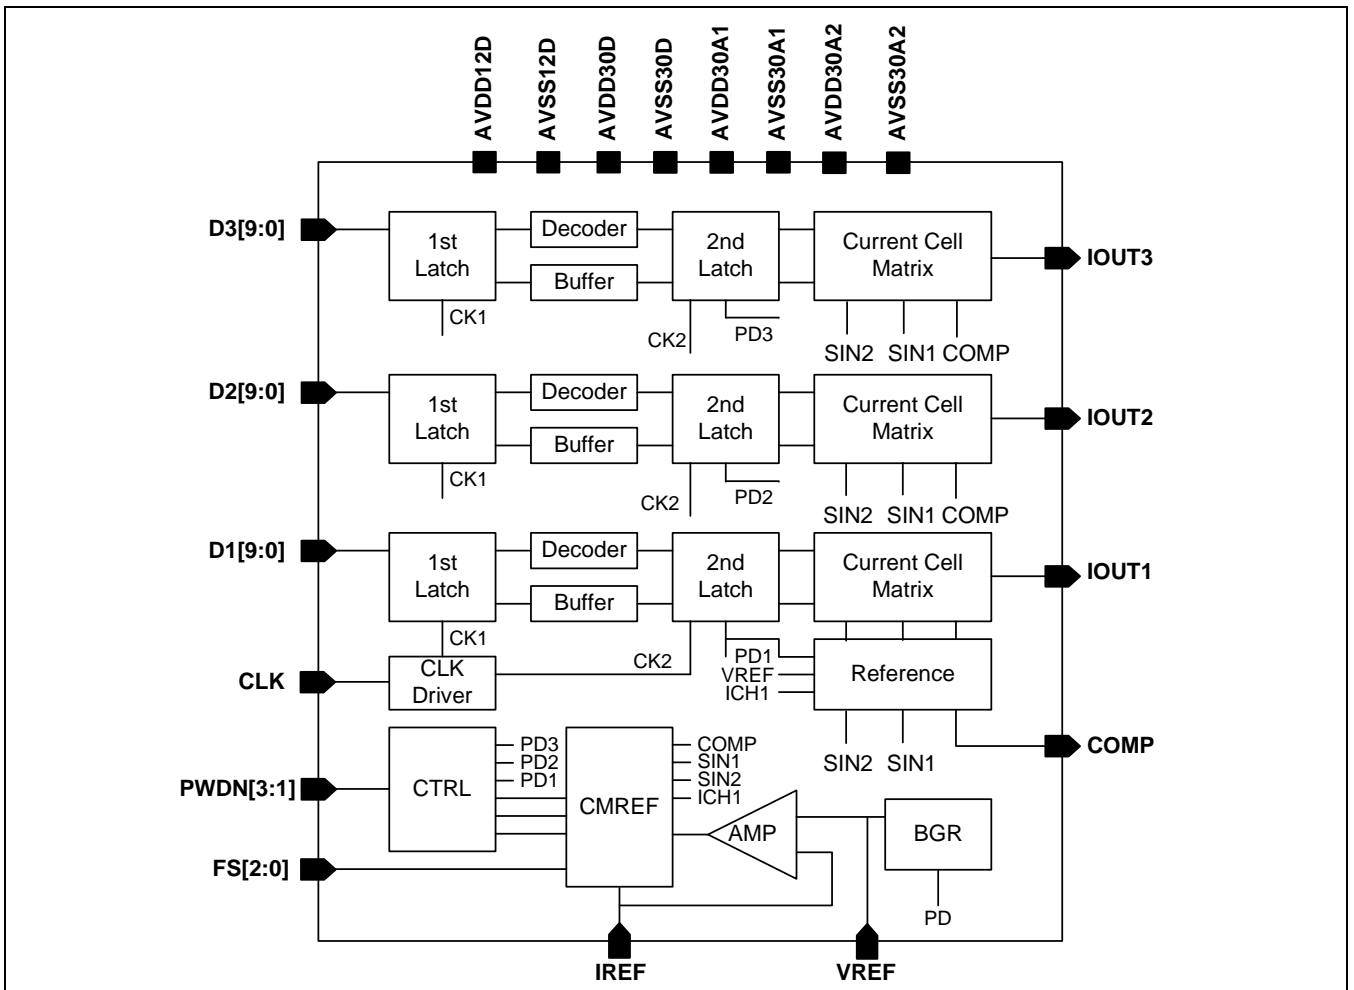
AVDD12D
AVSS12D
AVDD30D
AVSS30D
AVDD30A1
AVSS30A1
AVDD30A2
AVSS30A2

D3[9:0]
1st Latch
CK1
Decoder
Buffer
2nd Latch
CK2
PD3
Current Cell Matrix
SIN2 SIN1 COMP
IOUT3

D2[9:0]
1st Latch
CK1
Decoder
Buffer
2nd Latch
CK2
PD2
Current Cell Matrix
SIN2 SIN1 COMP
IOUT2

D1[9:0]
1st Latch
CK1
Decoder
Buffer
2nd Latch
Current Cell Matrix
IOUT1

CLK
CLK Driver
CK2
PD1
VREF
ICH1
Reference
SIN2 SIN1
COMP

PWDN[3:1]
CTRL
PD3
PD2
PD1
CMREF
COMP
SIN1
SIN2
ICH1
AMP
BGR
PD
FS[2:0]

IREF
VREF